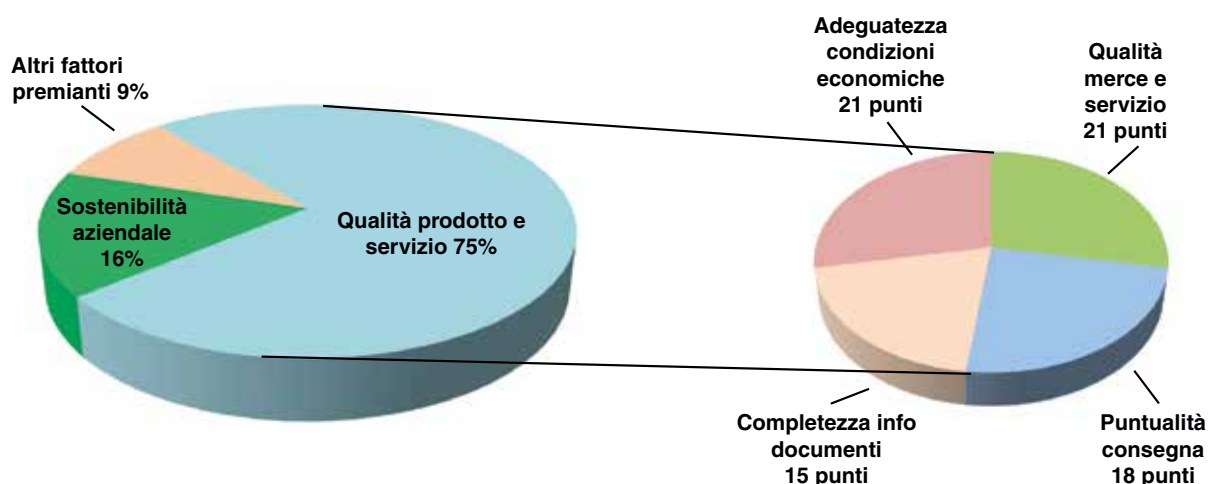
Altri fattori premianti 9%

Sostenibilità aziendale 16%

Qualità prodotto e servizio 75%

Adeguatezza condizioni economiche 21 punti

Qualità merce e servizio 21 punti

Completezza info documenti 15 punti

Puntualità consegna 18 punti